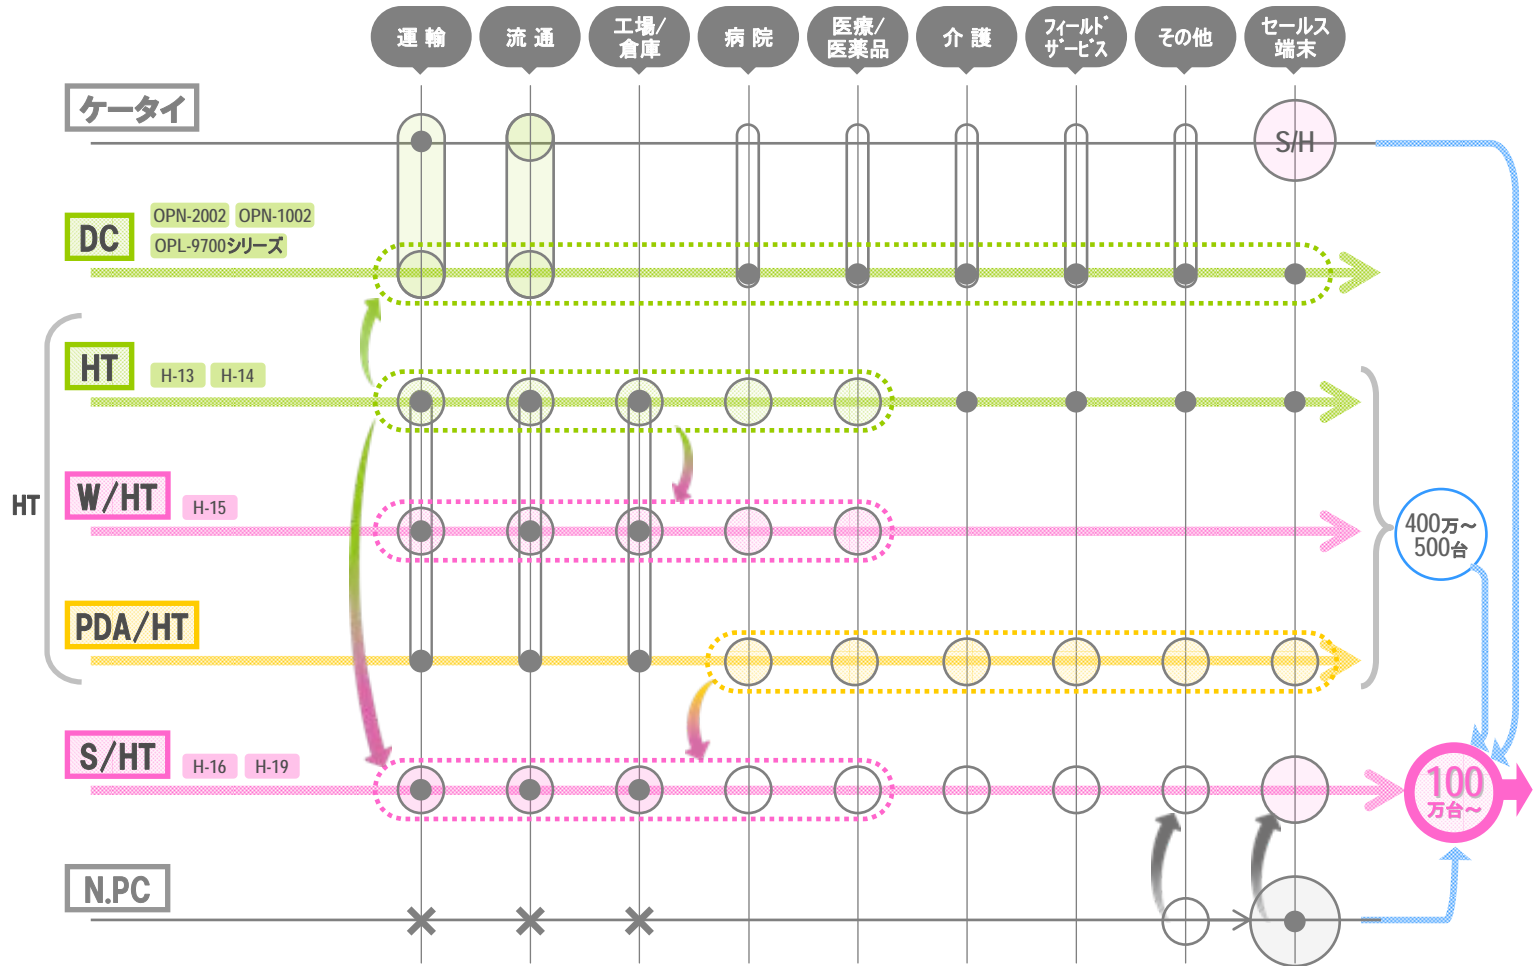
運輸
流通
工場/倉庫
病院
医療/医薬品
介護
フィールドサービス
その他
セールス端末

ケータイ
S/H
DC
OPN-2002
OPN-1002
OPL-9700シリーズ
HT
H-13
H-14
HT
W/HT
H-15
400万～500台
PDA/HT
S/HT
H-16
H-19
100万台～
N.PC